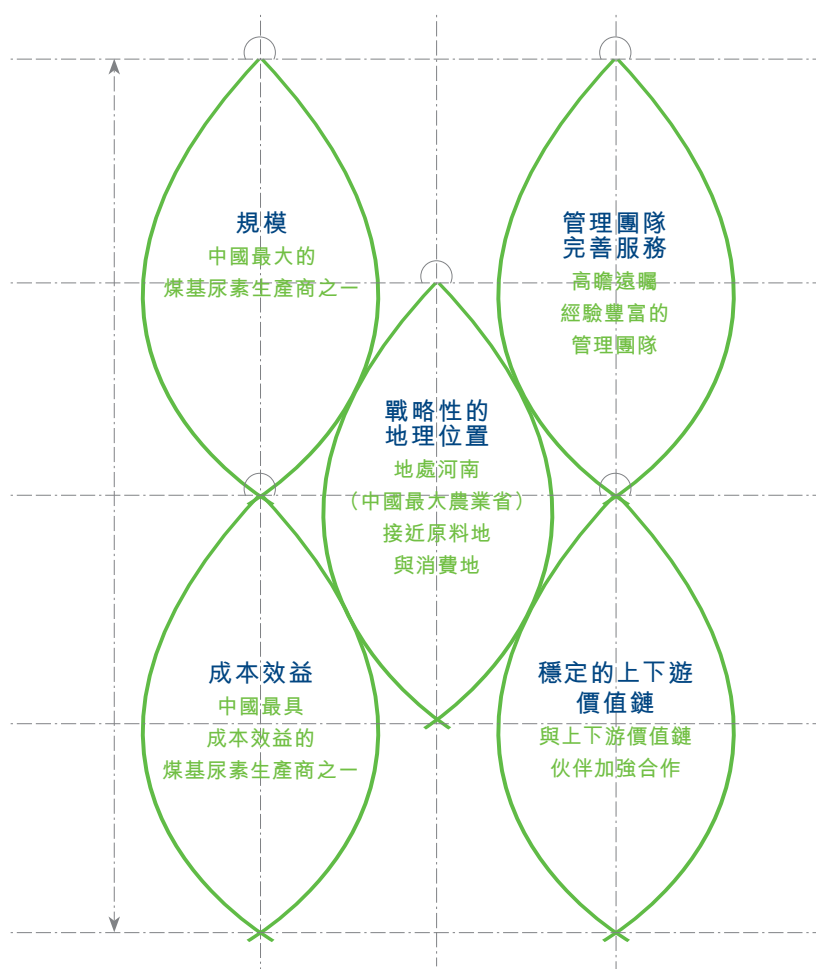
規模
中國最大的
煤基尿素生產商之一

管理團隊
完善服務
高瞻遠矚
經驗豐富的
管理團隊

戰略性的
地理位置
地處河南
（中國最大農業省）
接近原料地
與消費地

成本效益
中國最具
成本效益的
煤基尿素生產商之一

穩定的上下游
價值鏈
與上下游價值鏈
伙伴加強合作